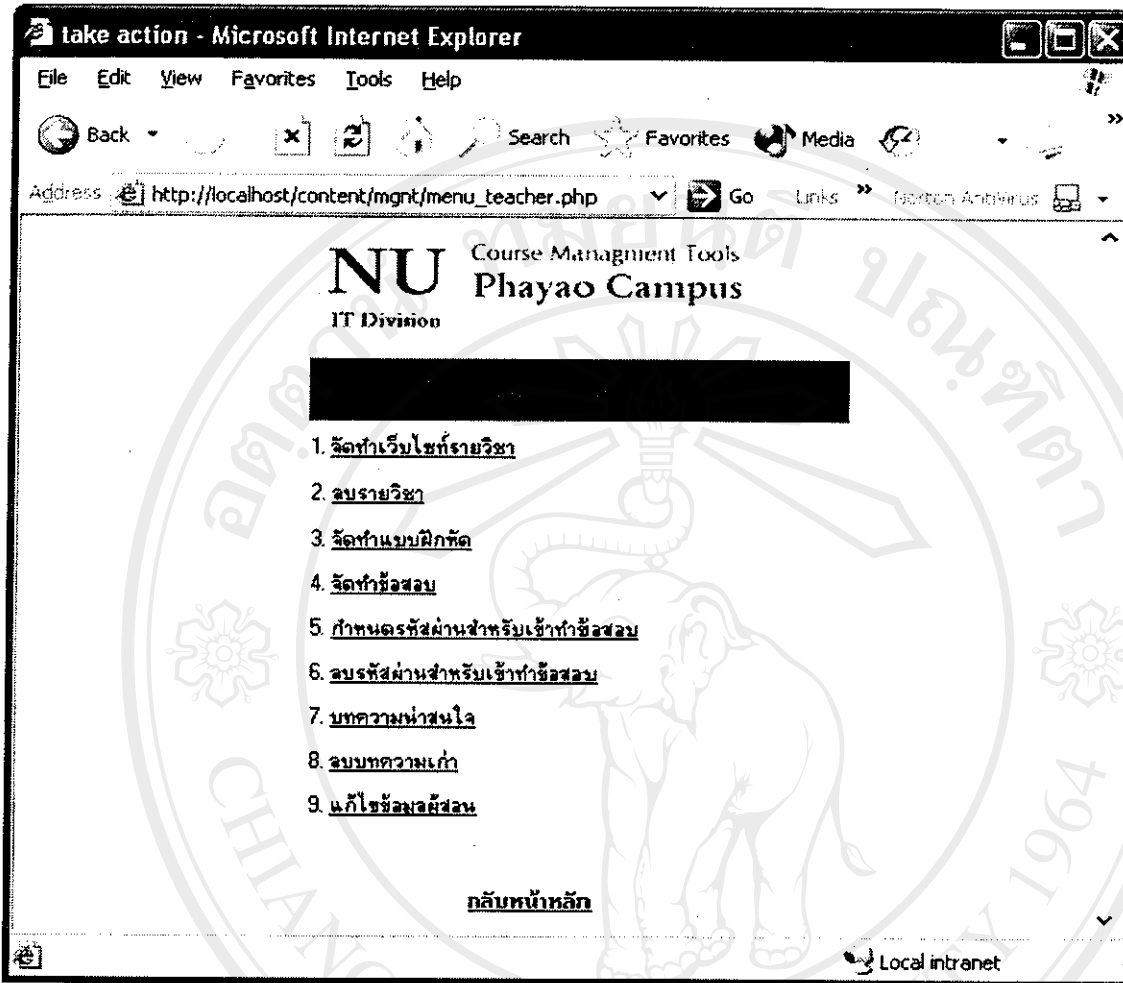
take action - Microsoft Internet Explorer

File Edit View Favorites Tools Help

Back Search Favorites Media

Address http://localhost/content/mgnt/menu_teacher.php Go Links Norton AntiVirus

NU Course Managment Tools
Phayao Campus
IT Division

1. จัดทำเว็บไซท์รายวิชา

2. ลบรายวิชา

3. จัดทำแบบฝึกหัด

4. จัดทำข้อสอบ

5. กำหนดรหัสผ่านสำหรับเข้าทำข้อสอบ

6. ลบรหัสผ่านสำหรับเข้าทำข้อสอบ

7. บทความน่าสนใจ

8. ลบบทความเก่า

9. แก้ไขข้อมูลผู้สอน

กลับหน้าหลัก

Local intranet